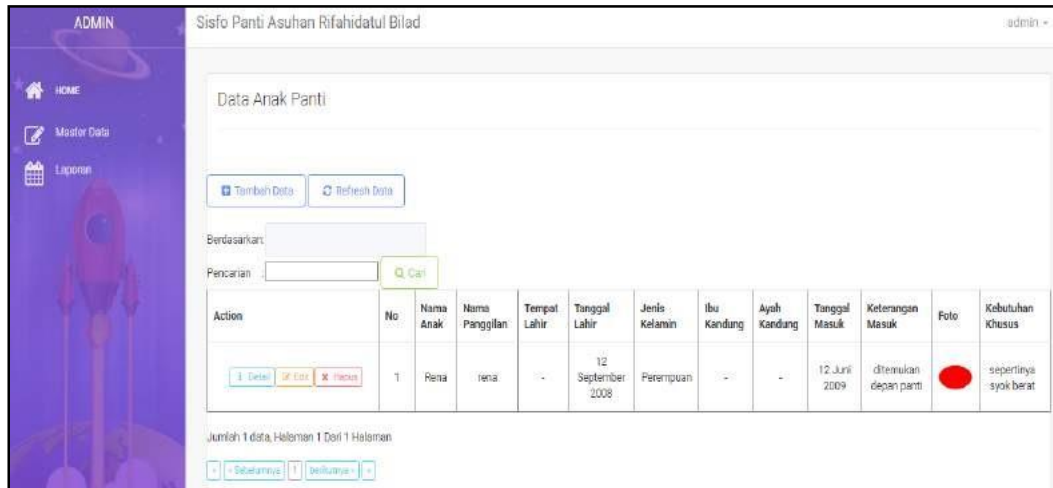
ADMIN

HOME
Master Data
Laporan

Sisfo Panti Asuhan Rifahidatul Bilad

admin

Data Anak Panti

Tambah Data
Refresh Data

Berdasarkan:
Pencarian
Q Cari

| Action | No | Nama Anak | Nama Panggilan | Tempat Lahir | Tanggal Lahir | Jenis Kelamin | Ibu Kandung | Ayah Kandung | Tanggal Masuk | Keterangan Masuk | Foto | Kebutuhan Khusus |
|---|---|---|---|---|---|---|---|---|---|---|---|---|
| Detail Edit Hapus | 1 | Rena | rena | - | 12 September 2008 | Perempuan | - | - | 12 Juni 2009 | ditemukan depan panti | | sepertinya syok berat |

Jumlah 1 data, Halaman 1 Dari 1 Halaman

« Sebelumnya 1 berikutnya »